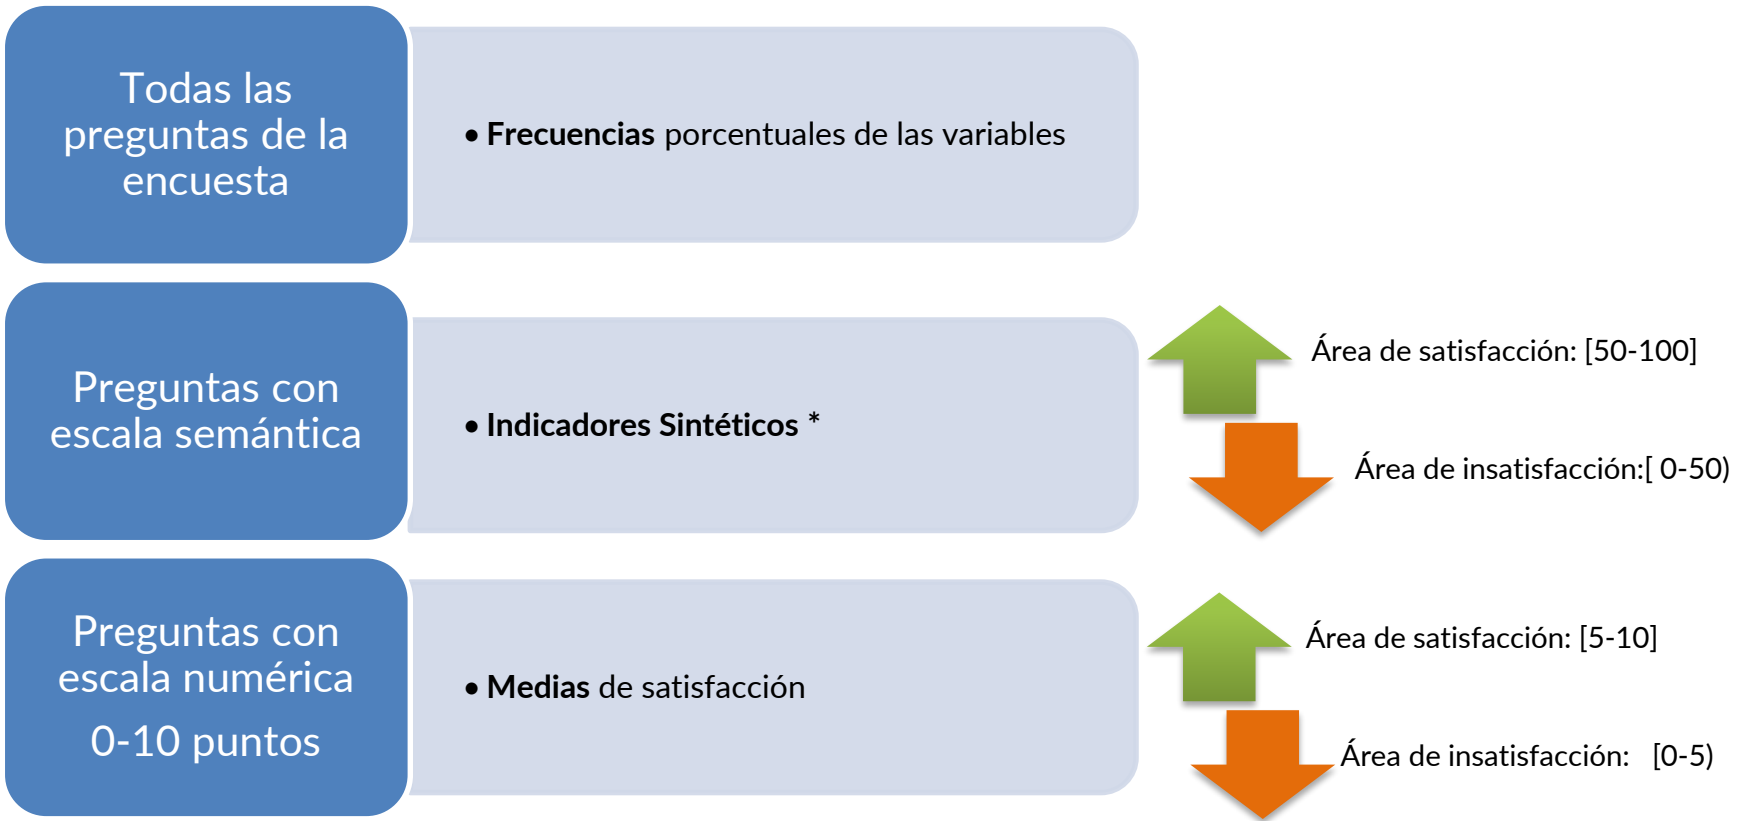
Todas las preguntas de la encuesta

• **Frecuencias** porcentuales de las variables

Preguntas con escala semántica

• **Indicadores Sintéticos** *

Área de satisfacción: [50-100]

Área de insatisfacción:[ 0-50)

Preguntas con escala numérica

0-10 puntos

• **Medias** de satisfacción

Área de satisfacción: [5-10]

Área de insatisfacción: [0-5)